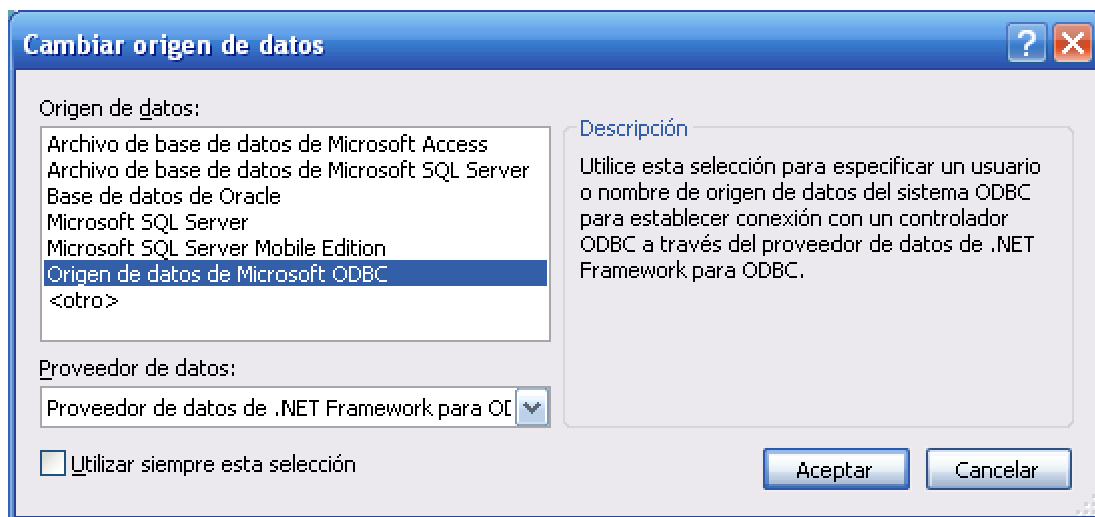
Cambiar origen de datos

Origen de datos:

Archivo de base de datos de Microsoft Access
Archivo de base de datos de Microsoft SQL Server
Base de datos de Oracle
Microsoft SQL Server
Microsoft SQL Server Mobile Edition
Origen de datos de Microsoft ODBC
<otro>

Descripción

Utilice esta selección para especificar un usuario o nombre de origen de datos del sistema ODBC para establecer conexión con un controlador ODBC a través del proveedor de datos de .NET Framework para ODBC.

Proveedor de datos:

Proveedor de datos de .NET Framework para OD

Utilizar siempre esta selección

Aceptar

Cancelar